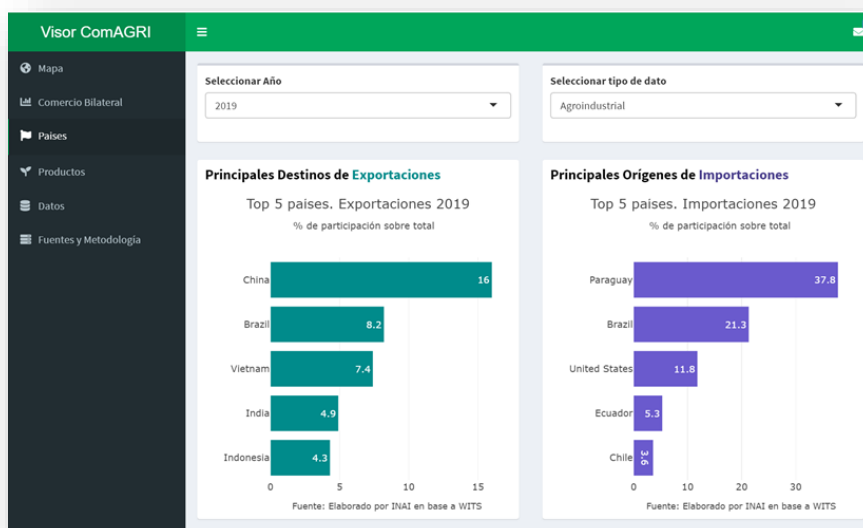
Visor ComAGRI

≡

Mapa

Comercio Bilateral

Paises

Productos

Datos

Fuentes y Metodología

Seleccionar Año

2019

Seleccionar tipo de dato

Agroindustrial

Principales Destinos de Exportaciones

Top 5 paises. Exportaciones 2019

% de participación sobre total

China 16

Brazil 8.2

Vietnam 7.4

India 4.9

Indonesia 4.3

0 5 10 15

Fuente: Elaborado por INAI en base a WITS

Principales Orígenes de Importaciones

Top 5 paises. Importaciones 2019

% de participación sobre total

Paraguay 37.8

Brazil 21.3

United States 11.8

Ecuador 5.3

Chile 3.6

0 10 20 30

Fuente: Elaborado por INAI en base a WITS